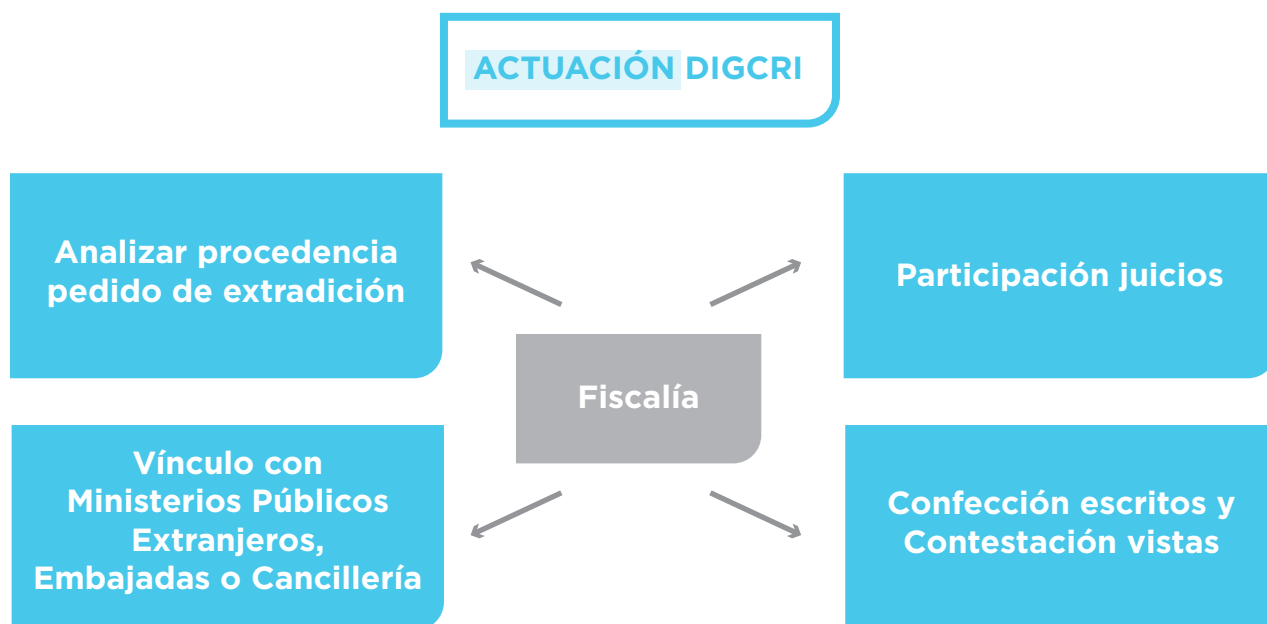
ACTUACIÓN DIGCRI

Analizar procedencia pedido de extradición

Participación juicios

Fiscalía

Vínculo con Ministerios Públicos Extranjeros, Embajadas o Cancillería

Confección escritos y Contestación vistas